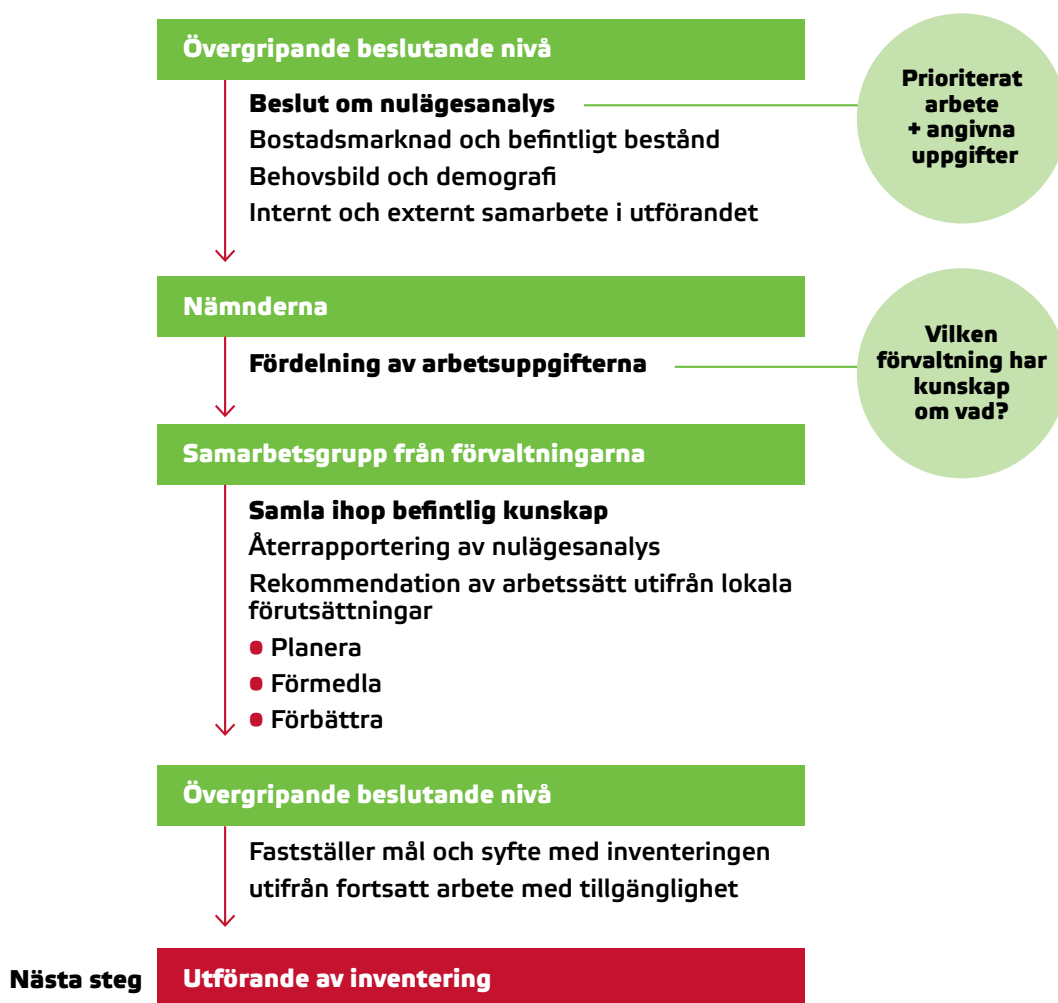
Övergripande beslutande nivå

Beslut om nulägesanalys

Bostadsmarknad och befintligt bestånd

Behovsbild och demografi

Internt och externt samarbete i utförandet

Prioriterat arbete + angivna uppgifter

Nämnderna

Fördelning av arbetsuppgifterna

Vilken förvaltning har kunskap om vad?

Samarbetsgrupp från förvaltningarna

Samla ihop befintlig kunskap

Återrapportering av nulägesanalys

Rekommendation av arbetssätt utifrån lokala förutsättningar

- Planera
- Förmedla
- Förbättra

Övergripande beslutande nivå

Fastställer mål och syfte med inventeringen utifrån fortsatt arbete med tillgänglighet

Nästa steg

Utförande av inventering